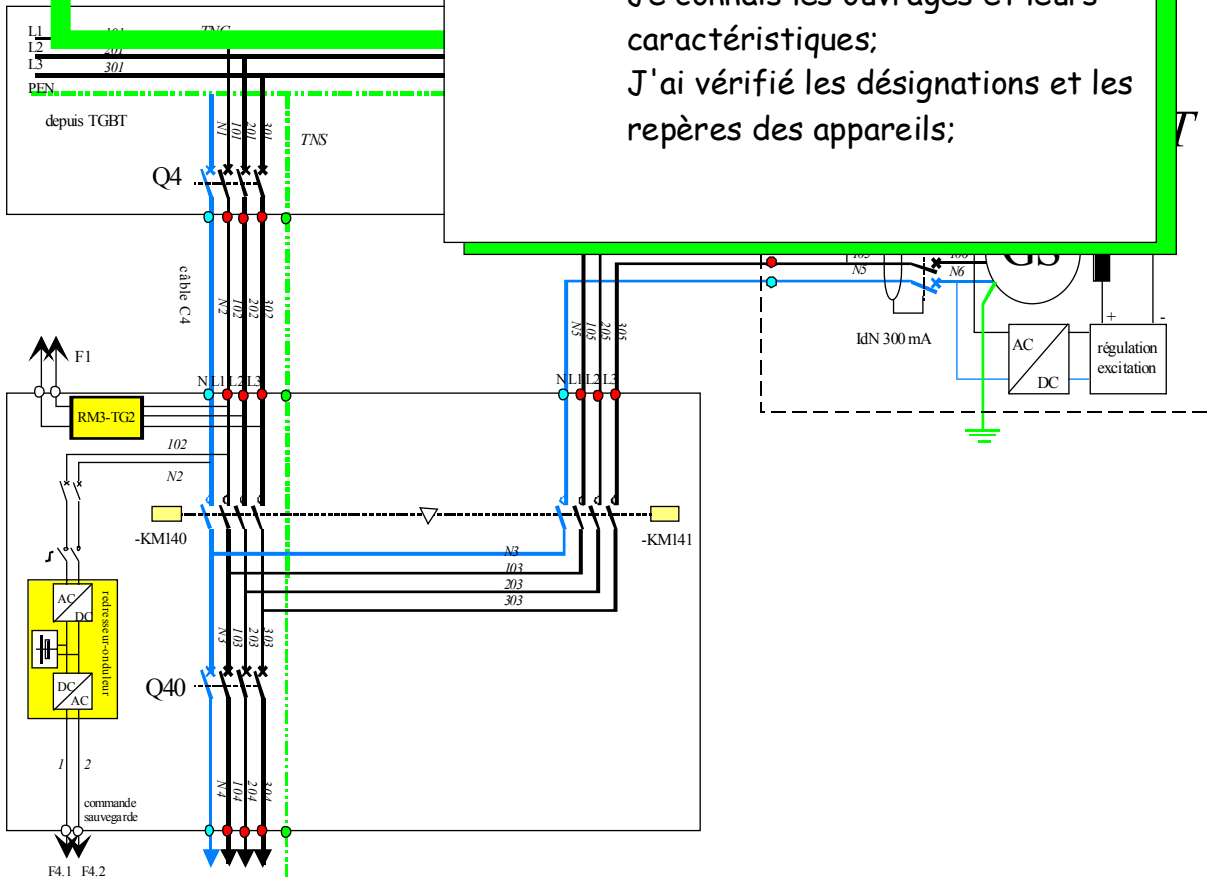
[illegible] les ouvrages et leurs caractéristiques;
J'ai vérifié les désignations et les repères des appareils;

L1
L2
L3
PEN
101
201
301
TNC
depuis TGBT
N1
101
201
301
TNS
Q4
câble C4
N2
102
202
302
F1
N L1 L2 L3
RM3-TG2
102
N2
-KM140
N3
103
203
303
redresseur-onduleur
AC
DC
DC
AC
N3
103
203
303
Q40
1
2
commande sauvegarde
N4
104
204
304
F4.1 F4.2
N5
105
205
305
N L1 L2 L3
-KM141
105
N5
106
N6
GS
IdN 300 mA
AC
DC
+
-
régulation excitation
T